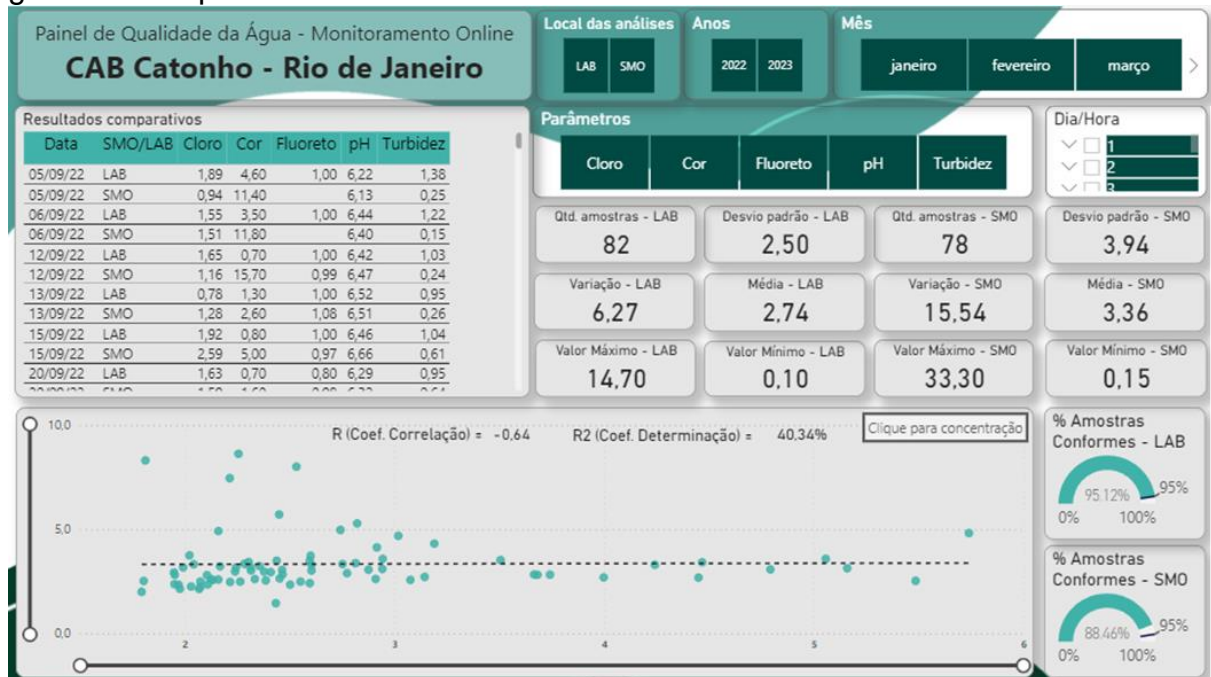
Painel de Qualidade da Água - Monitoramento Online
CAB Catonho - Rio de Janeiro

Local das análises
LAB SMO

Anos
2022 2023

Mês
janeiro fevereiro março

Resultados comparativos

| Data | SMO/LAB | Cloro | Cor | Fluoreto | pH | Turbidez |
|---|---|---|---|---|---|---|
| 05/09/22 | LAB | 1,89 | 4,60 | 1,00 | 6,22 | 1,38 |
| 05/09/22 | SMO | 0,94 | 11,40 | | 6,13 | 0,25 |
| 06/09/22 | LAB | 1,55 | 3,50 | 1,00 | 6,44 | 1,22 |
| 06/09/22 | SMO | 1,51 | 11,80 | | 6,40 | 0,15 |
| 12/09/22 | LAB | 1,65 | 0,70 | 1,00 | 6,42 | 1,03 |
| 12/09/22 | SMO | 1,16 | 15,70 | 0,99 | 6,47 | 0,24 |
| 13/09/22 | LAB | 0,78 | 1,30 | 1,00 | 6,52 | 0,95 |
| 13/09/22 | SMO | 1,28 | 2,60 | 1,08 | 6,51 | 0,26 |
| 15/09/22 | LAB | 1,92 | 0,80 | 1,00 | 6,46 | 1,04 |
| 15/09/22 | SMO | 2,59 | 5,00 | 0,97 | 6,66 | 0,61 |
| 20/09/22 | LAB | 1,63 | 0,70 | 0,80 | 6,29 | 0,95 |

Parâmetros
Cloro Cor Fluoreto pH Turbidez

Dia/Hora
1
2
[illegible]

Qtd. amostras - LAB
82
Desvio padrão - LAB
2,50
Qtd. amostras - SMO
78
Desvio padrão - SMO
3,94
Variação - LAB
6,27
Média - LAB
2,74
Variação - SMO
15,54
Média - SMO
3,36
Valor Máximo - LAB
14,70
Valor Mínimo - LAB
0,10
Valor Máximo - SMO
33,30
Valor Mínimo - SMO
0,15

R (Coef. Correlação) = -0,64
R2 (Coef. Determinação) = 40,34%
Clique para concentração
10,0
5,0
0,0
2
3
4
5
6

% Amostras Conformes - LAB
95,12%
95%
0%
100%

% Amostras Conformes - SMO
88,46%
95%
0%
100%